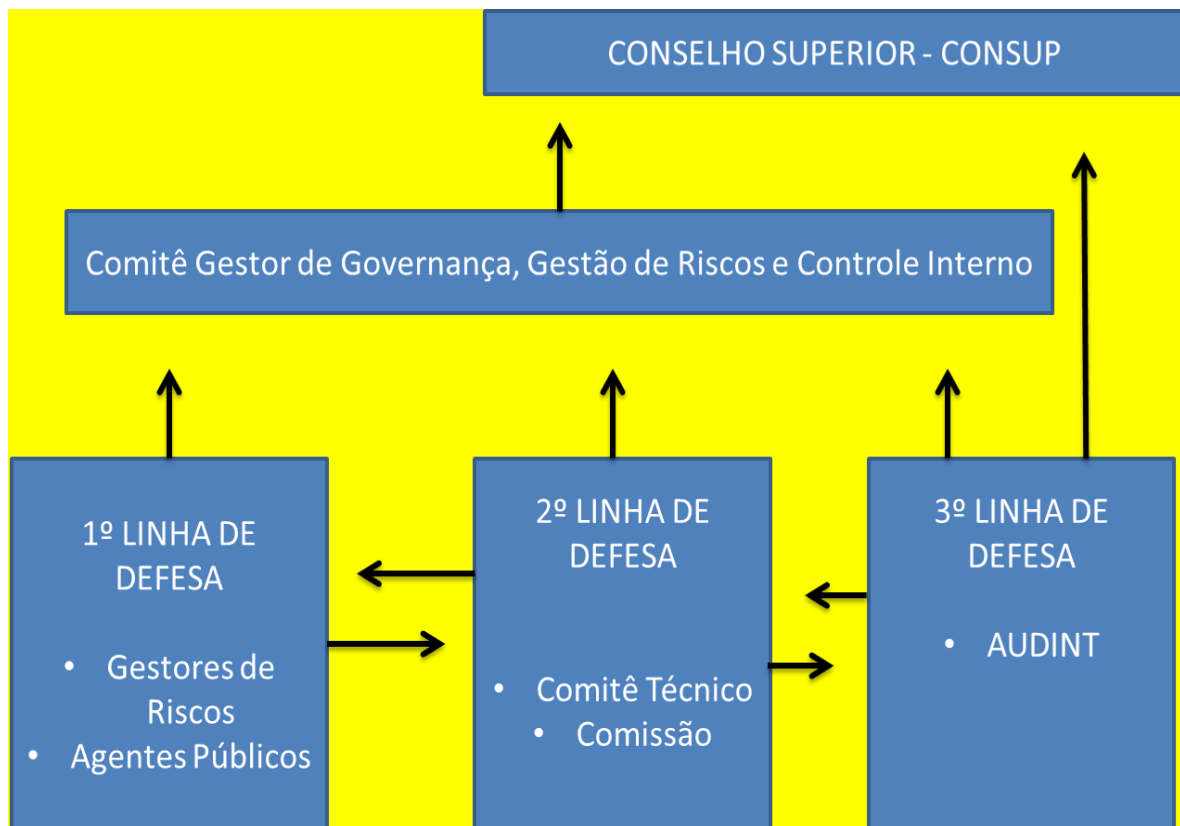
CONSELHO SUPERIOR - CONSUP

Comitê Gestor de Governança, Gestão de Riscos e Controle Interno

1º LINHA DE DEFESA

• Gestores de Riscos
• Agentes Públicos

2º LINHA DE DEFESA

• Comitê Técnico
• Comissão

3º LINHA DE DEFESA

• AUDINT